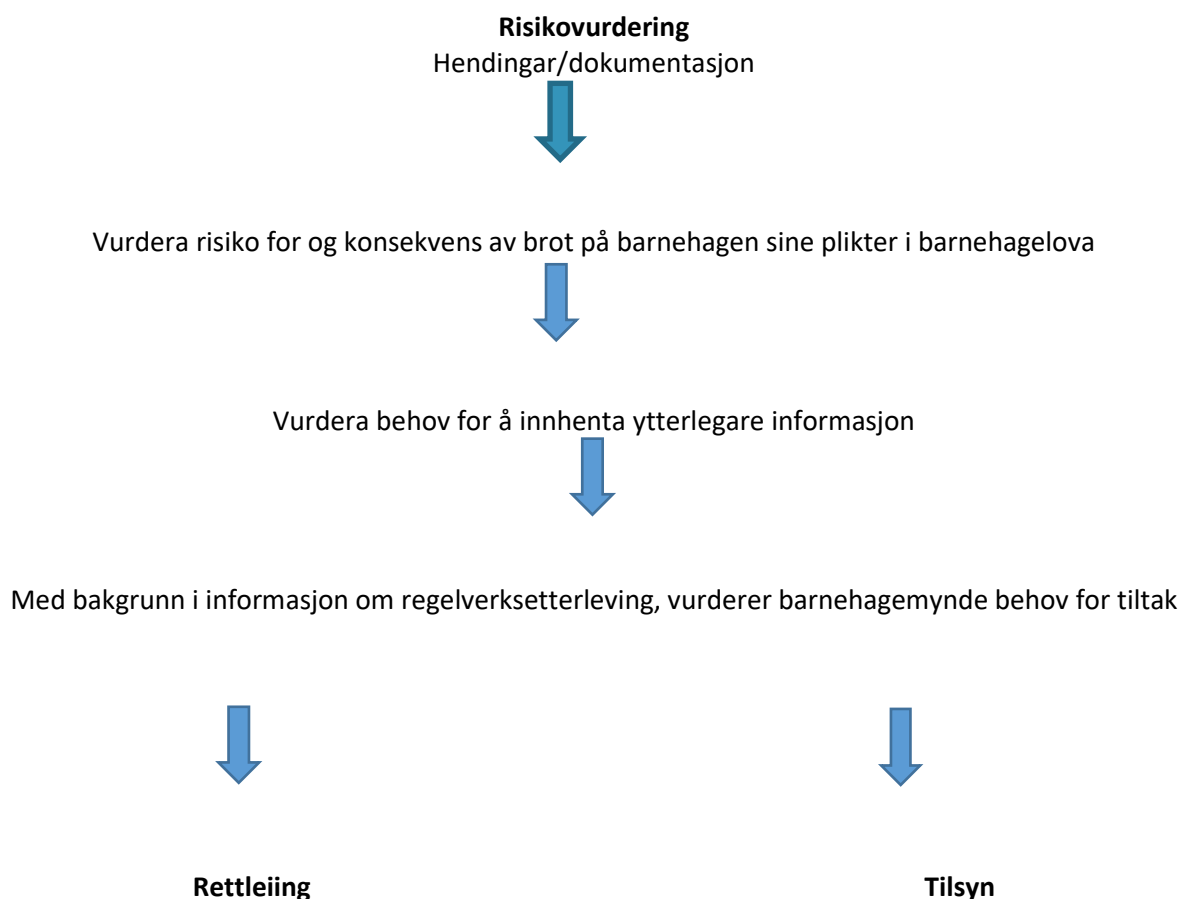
**Risikovurdering**
Hendingar/dokumentasjon

Vurdera risiko for og konsekvens av brot på barnehagen sine plikter i barnehagelova

Vurdera behov for å innhenta ytterlegare informasjon

Med bakgrunn i informasjon om regelverksetterleving, vurderer barnehagemynde behov for tiltak

**Rettleiing**

**Tilsyn**